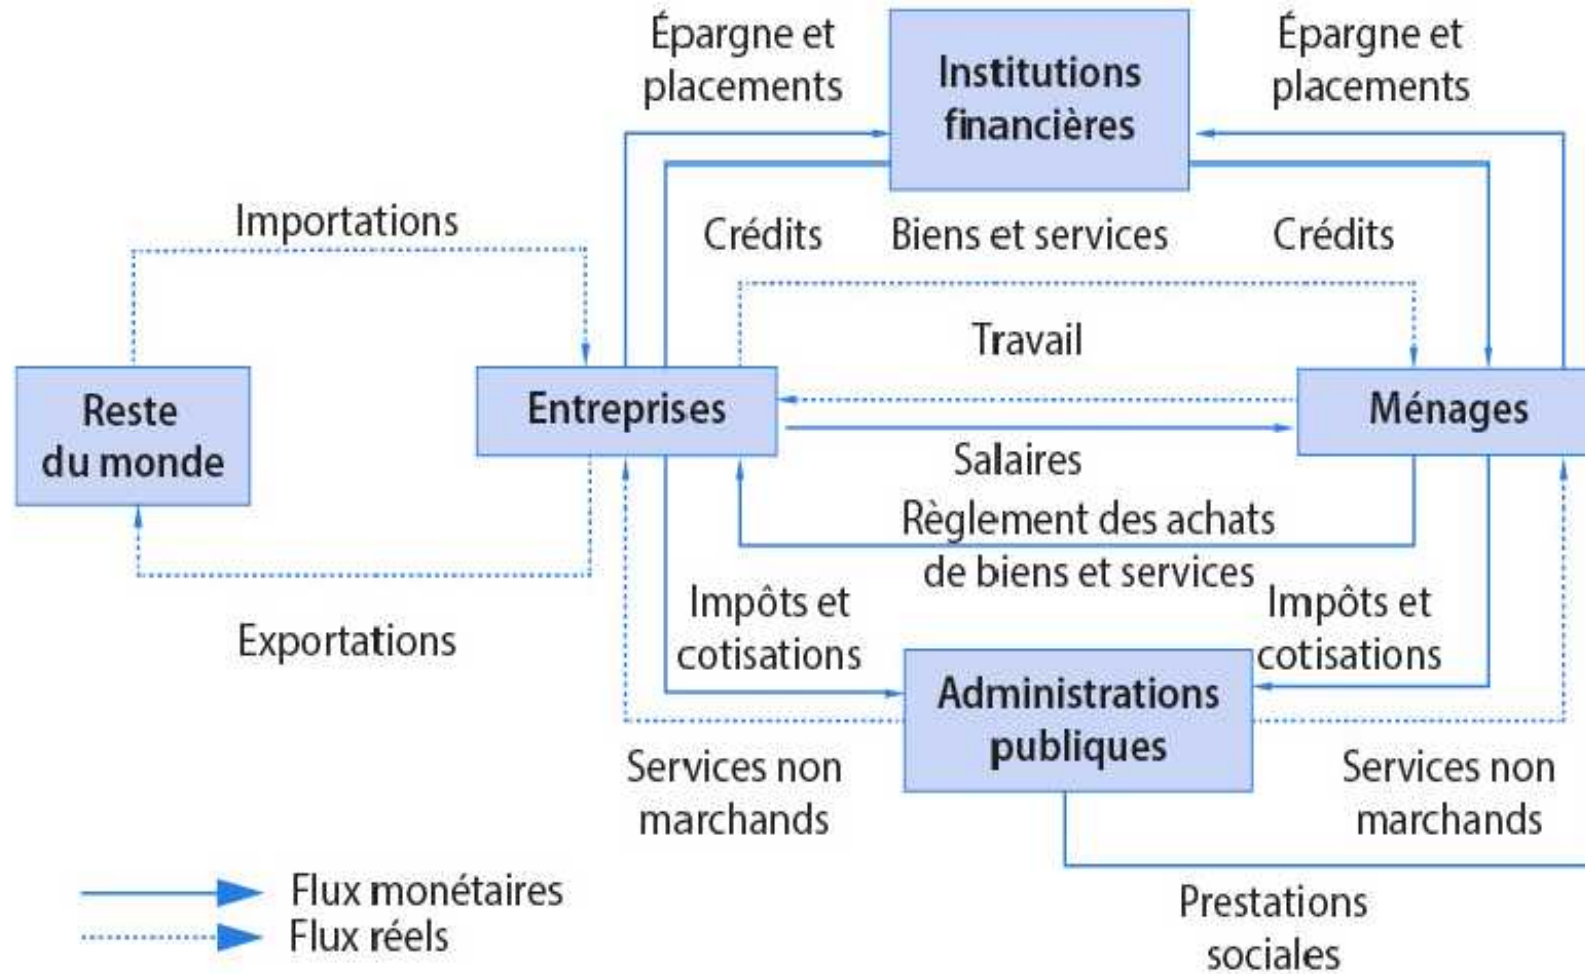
Épargne et placements

Institutions financières

Épargne et placements

Importations

Crédits

Biens et services

Crédits

Travail

Reste du monde

Entreprises

Ménages

Salaires

Règlement des achats de biens et services

Impôts et cotisations

Impôts et cotisations

Exportations

Administrations publiques

Services non marchands

Services non marchands

Prestations sociales

Flux monétaires

Flux réels